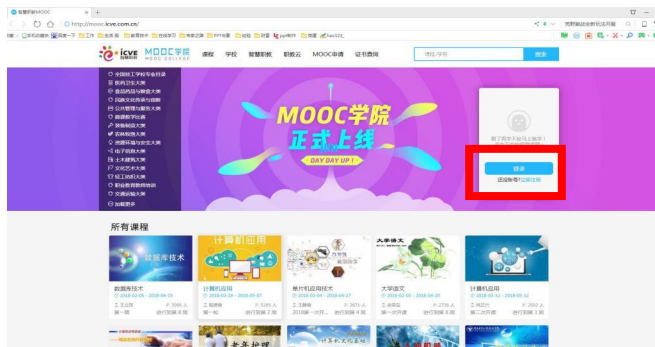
智慧职教MOOC
http://mooc.icve.com.cn/

icve MOOC学院 MOOC COLLEGE
课程 学校 智慧职教 职教云 MOOC申请 证书查询
课程/学校
搜索

MOOC学院
正式上线
DAY DAY UP!

登录
还没有账号?立即注册

所有课程

数据库技术
计算机应用
计算机应用
大学语文
大学语文
计算机应用

老年护理